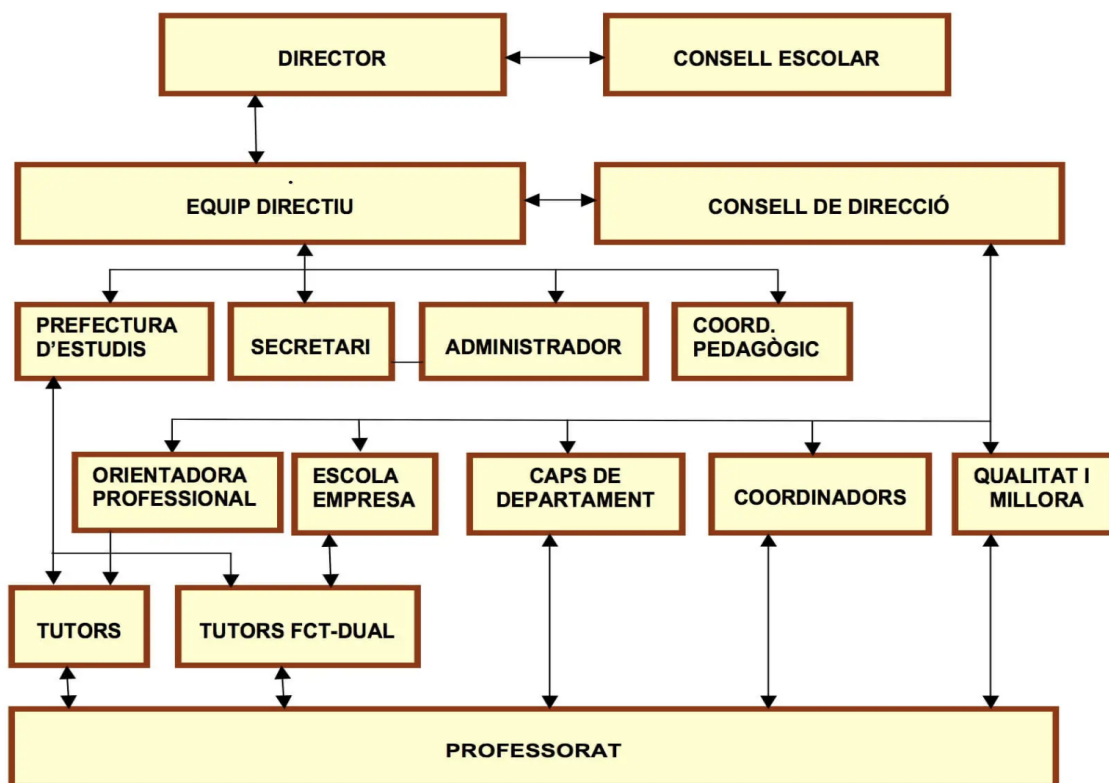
DIRECTOR

CONSELL ESCOLAR

EQUIP DIRECTIU

CONSELL DE DIRECCIÓ

PREFECTURA D'ESTUDIS

SECRETARI

ADMINISTRADOR

COORD. PEDAGÒGIC

ORIENTADORA PROFESSIONAL

ESCOLA EMPRESA

CAPS DE DEPARTAMENT

COORDINADORS

QUALITAT I MILLORA

TUTORS

TUTORS FCT-DUAL

PROFESSORAT